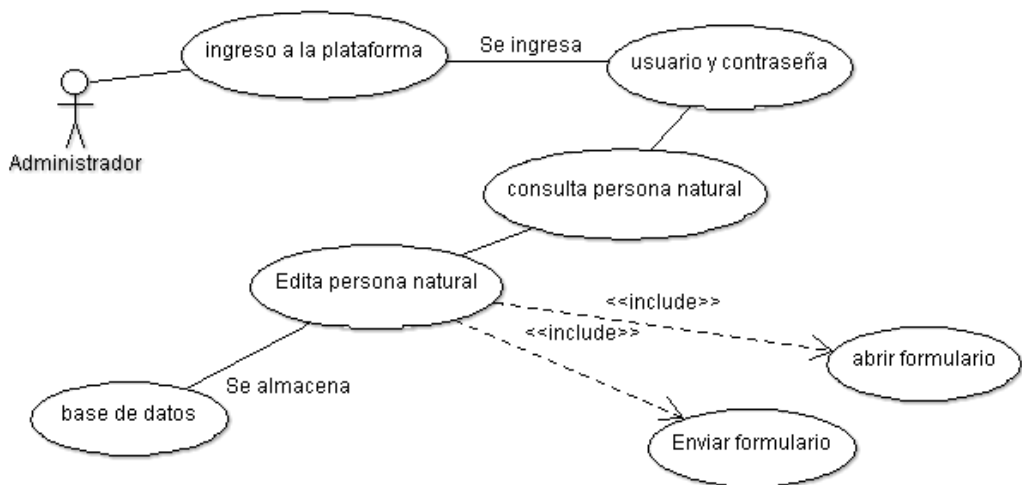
ingreso a la plataforma

Se ingresa

usuario y contraseña

Administrador

consulta persona natural

Edita persona natural

<<include>>

<<include>>

abrir formulario

Se almacena

base de datos

Enviar formulario